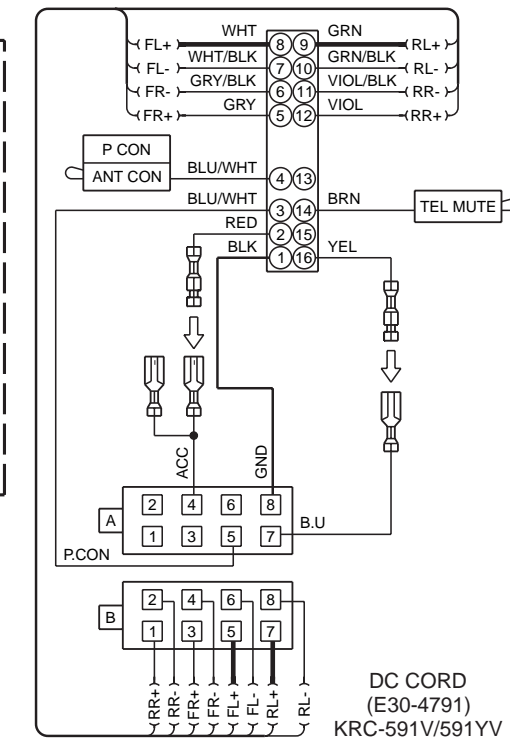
WHT
GRN
FL+
8
9
RL+
WHT/BLK
GRN/BLK
FL-
7
10
RL-
GRY/BLK
VIOL/BLK
FR-
6
11
RR-
GRY
VIOL
FR+
5
12
RR+
P CON
ANT CON
BLU/WHT
4
13
BLU/WHT
BRN
3
14
TEL MUTE
RED
2
15
BLK
YEL
1
16
ACC
GND
A
2
4
6
8
1
3
5
7
B.U
P.CON
B
2
4
6
8
1
3
5
7
RR+
RR-
FR+
FR-
FL+
FL-
RL+
RL-
DC CORD
(E30-4791)
KRC-591V/591YV